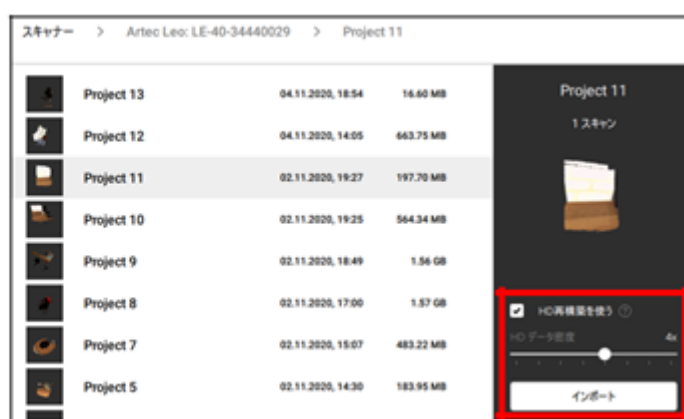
スキャナー > Artec Leo: LE-40-34440029 > Project 11

| | | |
|---|---|---|
| Project 13 | 04.11.2020, 18:54 | 16.60 MB |
| Project 12 | 04.11.2020, 14:05 | 663.75 MB |
| Project 11 | 02.11.2020, 19:27 | 197.70 MB |
| Project 10 | 02.11.2020, 19:25 | 564.34 MB |
| Project 9 | 02.11.2020, 18:49 | 1.56 GB |
| Project 8 | 02.11.2020, 17:00 | 1.57 GB |
| Project 7 | 02.11.2020, 15:07 | 483.22 MB |
| Project 5 | 02.11.2020, 14:30 | 183.95 MB |

Project 11

1 スキャン

HD再構築を使う

HD データ密度

4x

インポート